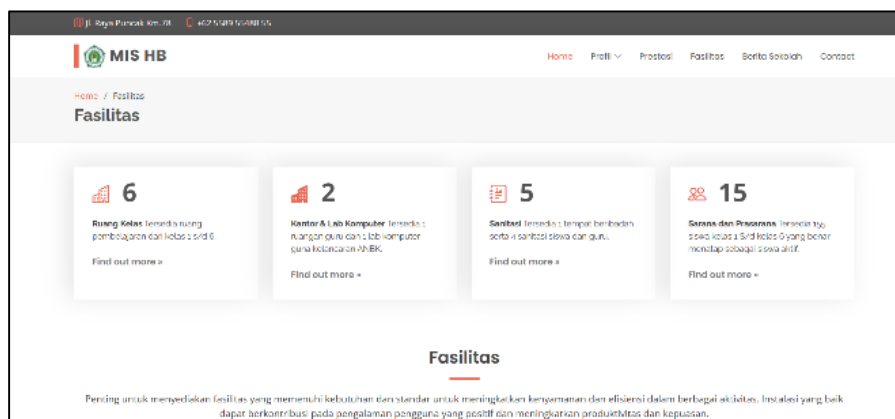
Jl. Raya Puncak Km. 78 +62 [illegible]

MIS HB

Home Profil Prestasi Fasilitas Berita Sekolah Contact

Home / Fasilitas

Fasilitas

6

Ruang Kelas Tersedia ruang pembelajaran dari kelas 1 s/d 6

Find out more »

2

Kantor & Lab Komputer Tersedia 1 ruangan guru dan 1 lab komputer guna kelancaran ANBK.

Find out more »

5

Sanitasi Tersedia 1 tempat berwudhu serta 4 sanitasi siswa dan guru.

Find out more »

15

Sarana dan Prasarana Tersedia 1 siswa kelas 1 s/d kelas 6 yang benar menetap sebagai siswa aktif.

Find out more »

Fasilitas

Penting untuk menyediakan fasilitas yang memenuhi kebutuhan dan standar untuk meningkatkan kenyamanan dan efisiensi dalam berbagai aktivitas. Instalasi yang baik dapat berkontribusi pada pengalaman pengguna yang positif dan meningkatkan produktivitas dan kepuasan.